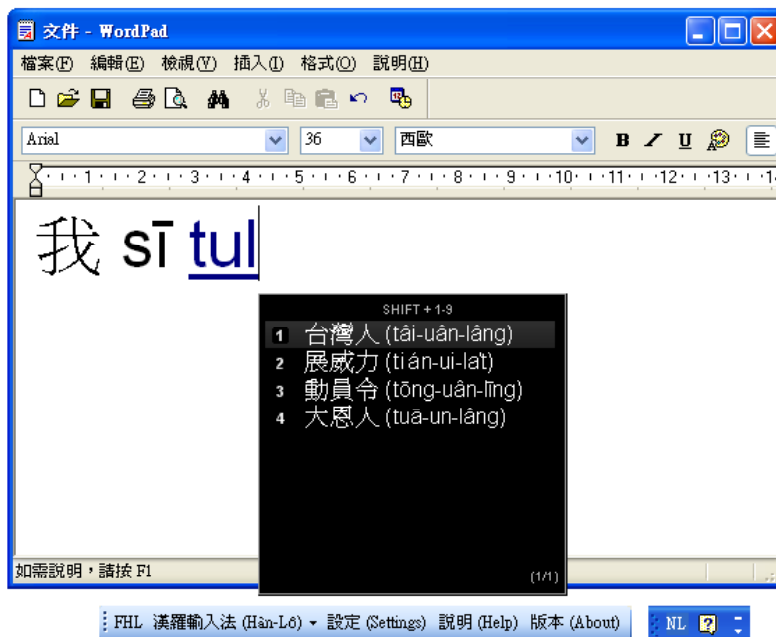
文件 - WordPad

檔案(F) 編輯(E) 檢視(V) 插入(I) 格式(O) 說明(H)

Arial 36 西歐

B / U

1 2 3 4 5 6 7 8 9 10 11 12 13

我 sī tul

SHIFT + 1-9

1 台灣人 (tâi-uân-lâng)
2 展威力 (tián-ui-la̍t)
3 動員令 (tōng-uân-līng)
4 大恩人 (tuā-un-lâng)

(1/1)

如需說明，請按 F1

FHL 漢羅輸入法 (Hàn-Lô) ▾ 設定 (Settings) 說明 (Help) 版本 (About)

NL ?